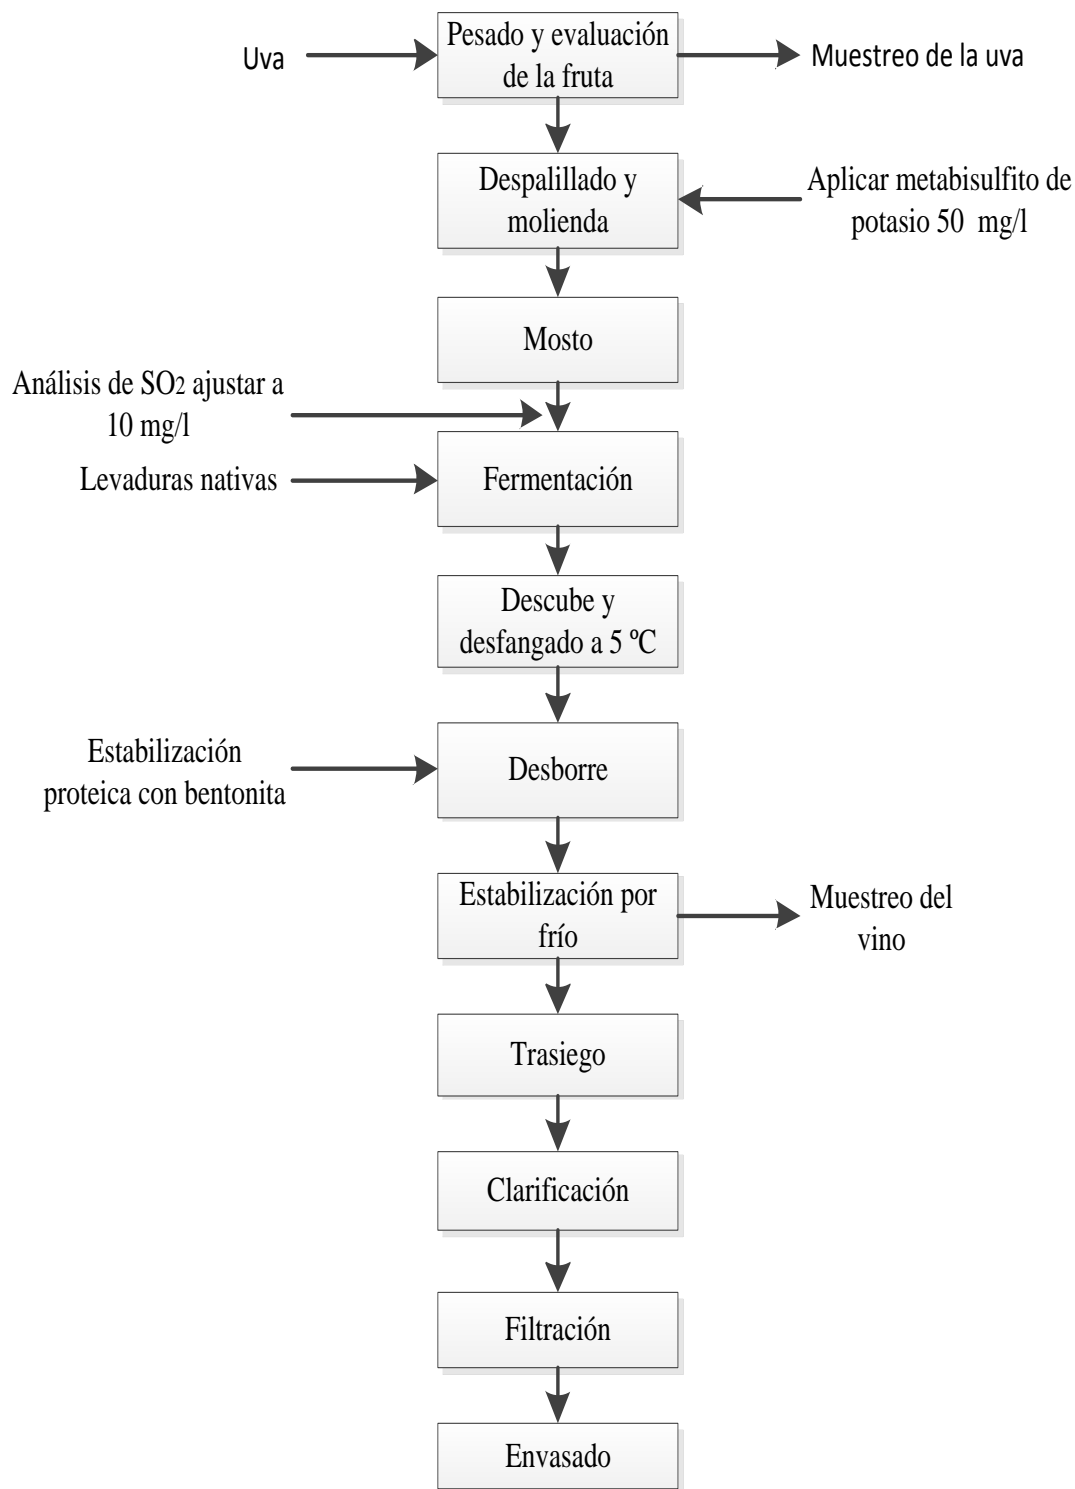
Uva

Pesado y evaluación de la fruta

Muestreo de la uva

Despalillado y molienda

Aplicar metabisulfito de potasio 50 mg/l

Mosto

Análisis de $SO_2$ ajustar a 10 mg/l

Levaduras nativas

Fermentación

Descube y desfangado a 5 ºC

Estabilización proteica con bentonita

Desborre

Estabilización por frío

Muestreo del vino

Trasiego

Clarificación

Filtración

Envasado